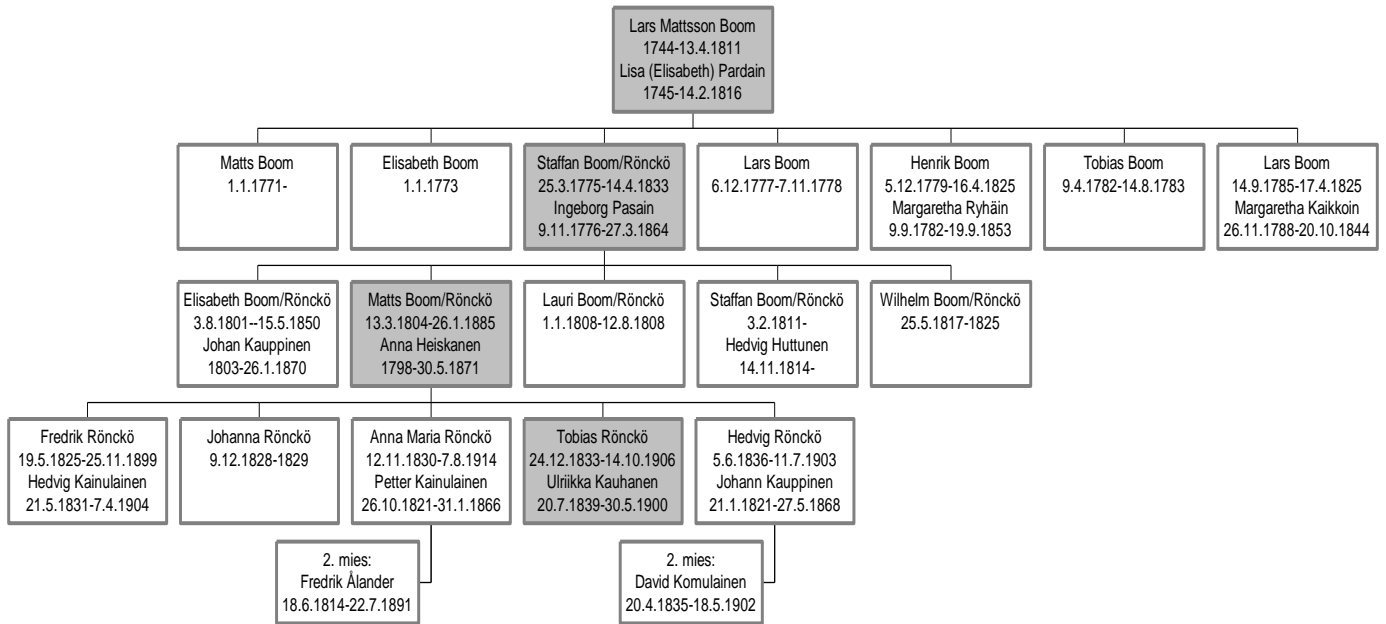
Lars Mattsson Boom
1744-13.4.1811
Lisa (Elisabeth) Pardain
1745-14.2.1816

Matts Boom
1.1.1771-

Elisabeth Boom
1.1.1773

Staffan Boom/Rönckö
25.3.1775-14.4.1833
Ingeborg Pasain
9.11.1776-27.3.1864

Lars Boom
6.12.1777-7.11.1778

Henrik Boom
5.12.1779-16.4.1825
Margaretha Ryhäin
9.9.1782-19.9.1853

Tobias Boom
9.4.1782-14.8.1783

Lars Boom
14.9.1785-17.4.1825
Margaretha Kaikkoin
26.11.1788-20.10.1844

Elisabeth Boom/Rönckö
3.8.1801--15.5.1850
Johan Kauppinen
1803-26.1.1870

Matts Boom/Rönckö
13.3.1804-26.1.1885
Anna Heiskanen
1798-30.5.1871

Lauri Boom/Rönckö
1.1.1808-12.8.1808

Staffan Boom/Rönckö
3.2.1811-
Hedvig Huttunen
14.11.1814-

Wilhelm Boom/Rönckö
25.5.1817-1825

Fredrik Rönckö
19.5.1825-25.11.1899
Hedvig Kainulainen
21.5.1831-7.4.1904

Johanna Rönckö
9.12.1828-1829

Anna Maria Rönckö
12.11.1830-7.8.1914
Petter Kainulainen
26.10.1821-31.1.1866

Tobias Rönckö
24.12.1833-14.10.1906
Ulriikka Kauhanen
20.7.1839-30.5.1900

Hedvig Rönckö
5.6.1836-11.7.1903
Johann Kauppinen
21.1.1821-27.5.1868

2. mies:
Fredrik Ålander
18.6.1814-22.7.1891

2. mies:
David Komulainen
20.4.1835-18.5.1902